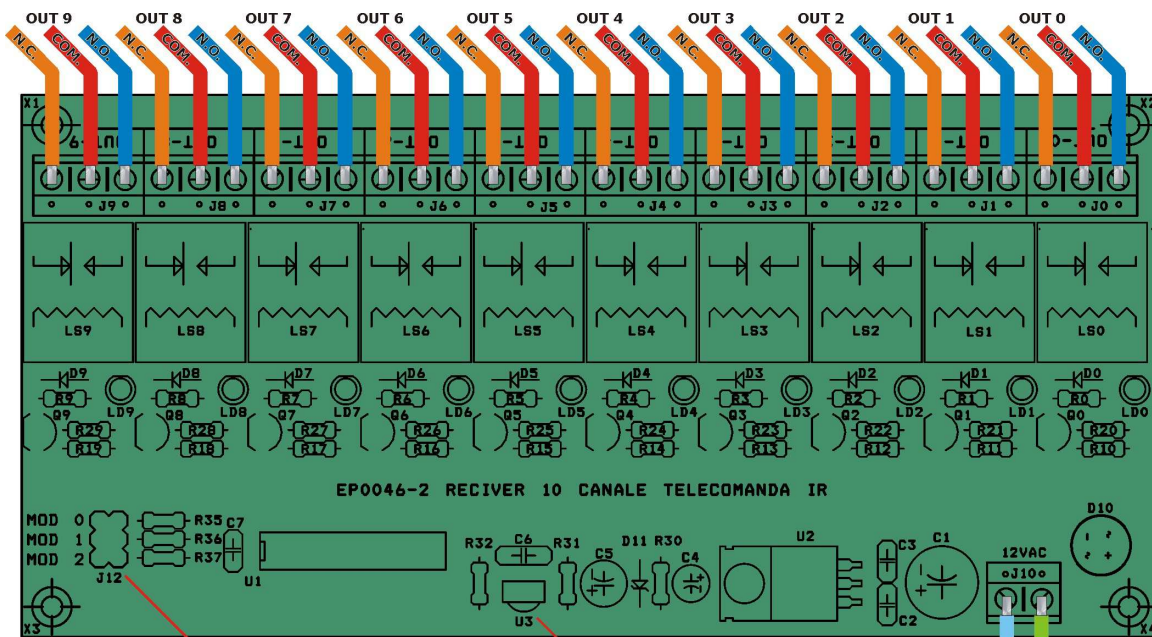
OUT 9 OUT 8 OUT 7 OUT 6 OUT 5 OUT 4 OUT 3 OUT 2 OUT 1 OUT 0

N.C. COM. N.O. N.C. COM. N.O. N.C. COM. N.O. N.C. COM. N.O. N.C. COM. N.O. N.C. COM. N.O. N.C. COM. N.O. N.C. COM. N.O. N.C. COM. N.O. N.C. COM. N.O.

X1 X2

J9 J8 J7 J6 J5 J4 J3 J2 J1 J0

LS9 LS8 LS7 LS6 LS5 LS4 LS3 LS2 LS1 LS0

D9 D8 D7 D6 D5 D4 D3 D2 D1 D0

R9 R8 R7 R6 R5 R4 R3 R2 R1 R0

Q9 LD9 Q8 LD8 Q7 LD7 Q6 LD6 Q5 LD5 Q4 LD4 Q3 LD3 Q2 LD2 Q1 LD1 Q0 LD0

R29 R28 R27 R26 R25 R24 R23 R22 R21 R20

R19 R18 R17 R16 R15 R14 R13 R12 R11 R10

EP0046-2 RECIVER 10 CANALE TELECOMANDA IR

MOD 0
MOD 1
MOD 2
J12

R35 R36 R37 C7 U1

R32 C6 R31 C5 D11 R30 C4 U3

U2 C3 C2 C1

12VAC J10

D10

X3 X4